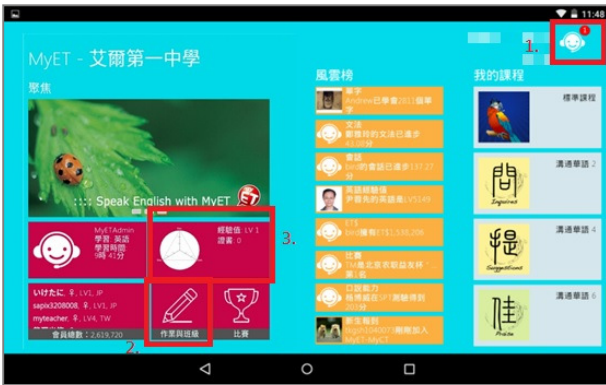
11:48

MyET - 艾爾第一中學

1.

聚焦

::: Speak English with MyET

MyETAdmin
學習: 英語
學習時間
9時 41分

經驗值: LV 1
遊賽: 0

3.

いけたに, ♀, LV1, JP
sapix3208008, ♀, LV1, JP
myteacher, ♀, LV4, TW

會員總數: 2,619,720

作業與班級

比賽

2.

風雲榜

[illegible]

我的課程

標準課程

溝通單元 2

問
Inquiries

溝通單元 4

提
Suggestions

溝通單元 5

佳
Praise